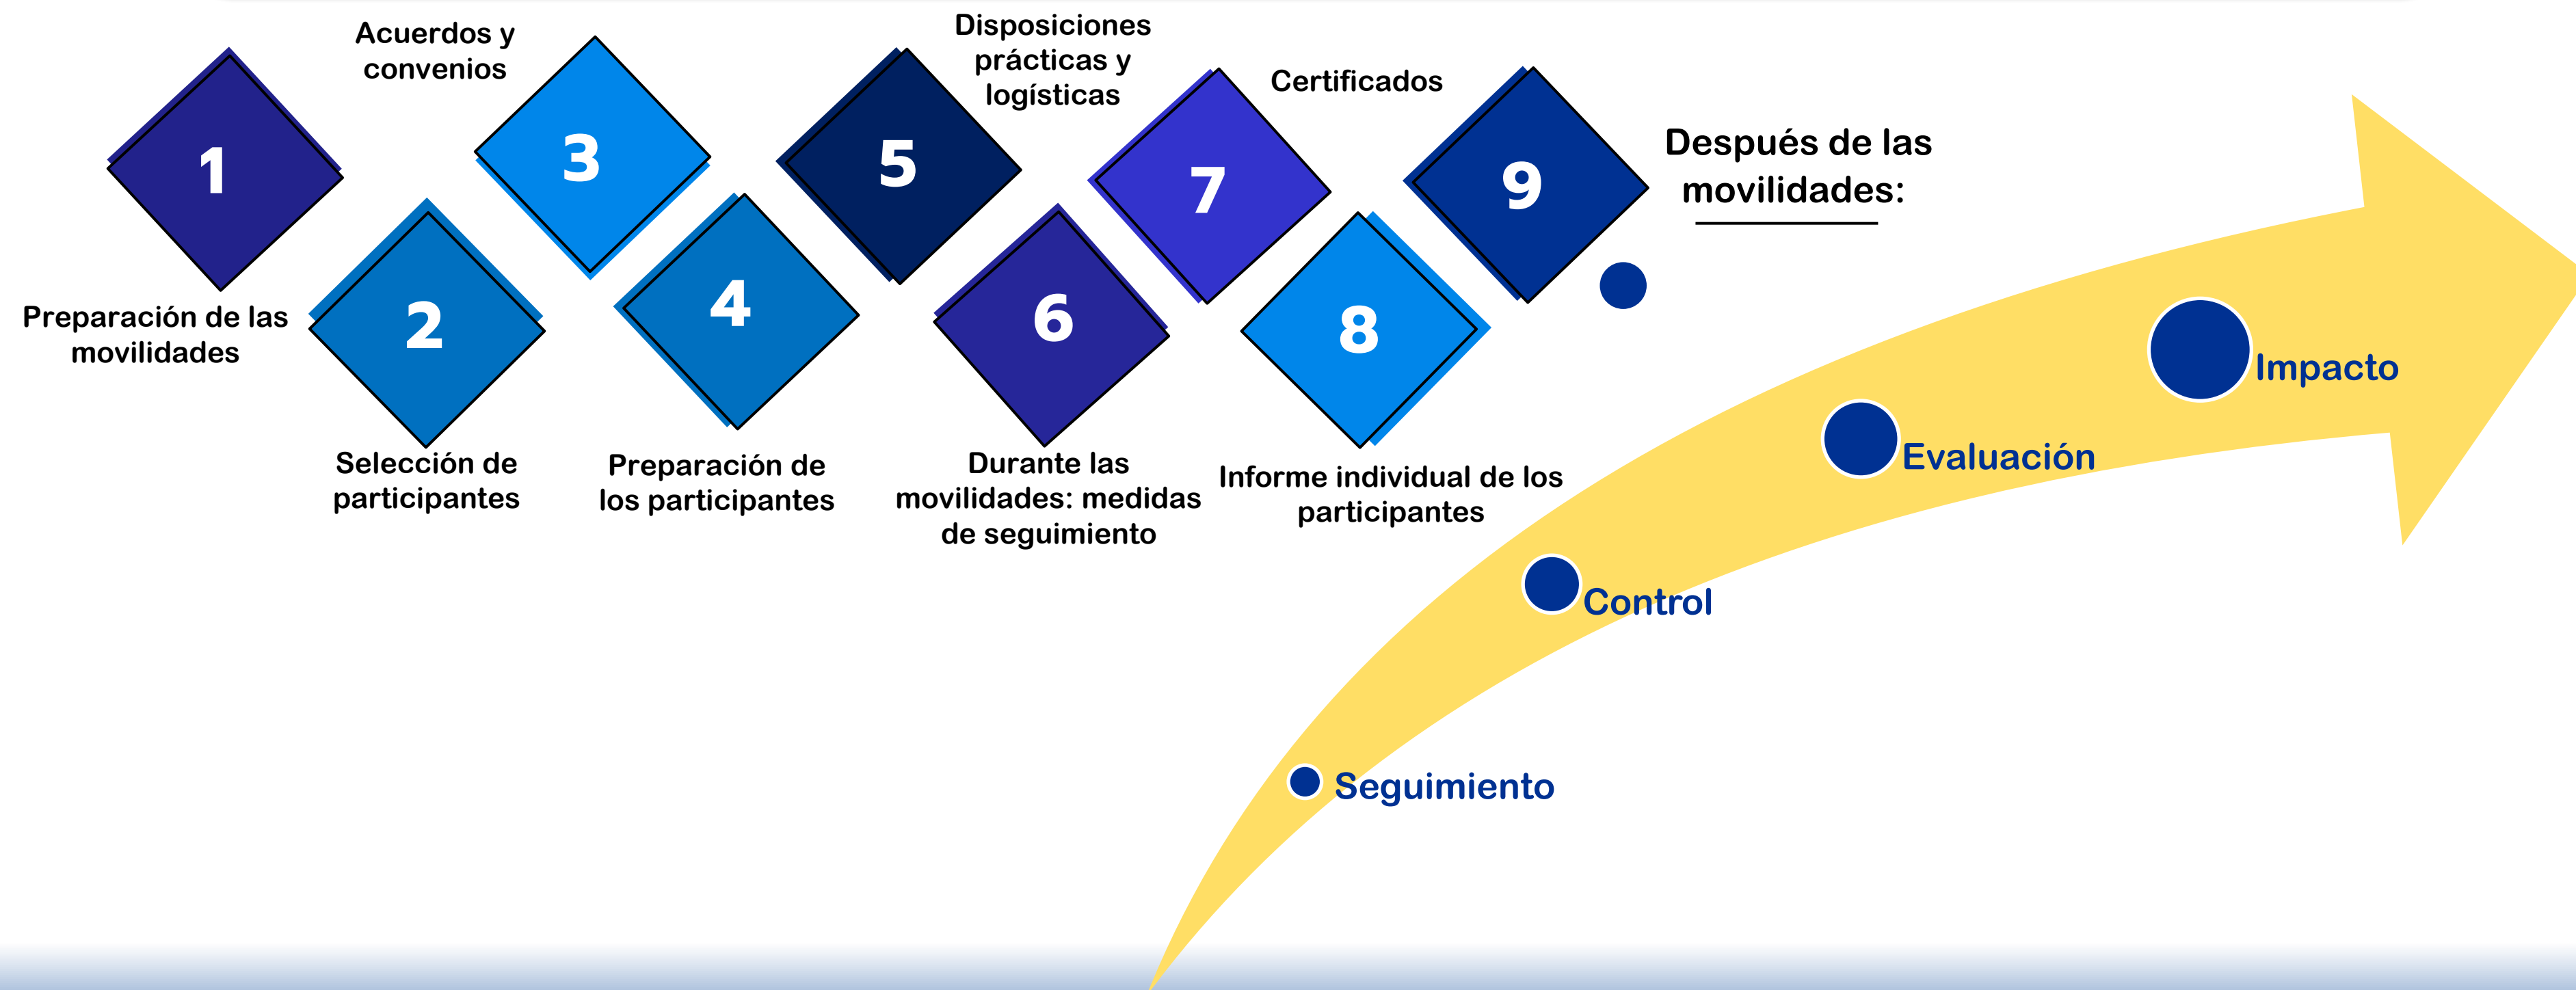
1
Preparación de las movilidades

Acuerdos y convenios
3

2
Selección de participantes

4
Preparación de los participantes

Disposiciones prácticas y logísticas
5

6
Durante las movilidades: medidas de seguimiento

7
Certificados

8
Informe individual de los participantes

9
Después de las movilidades:

Seguimiento
Control
Evaluación
Impacto